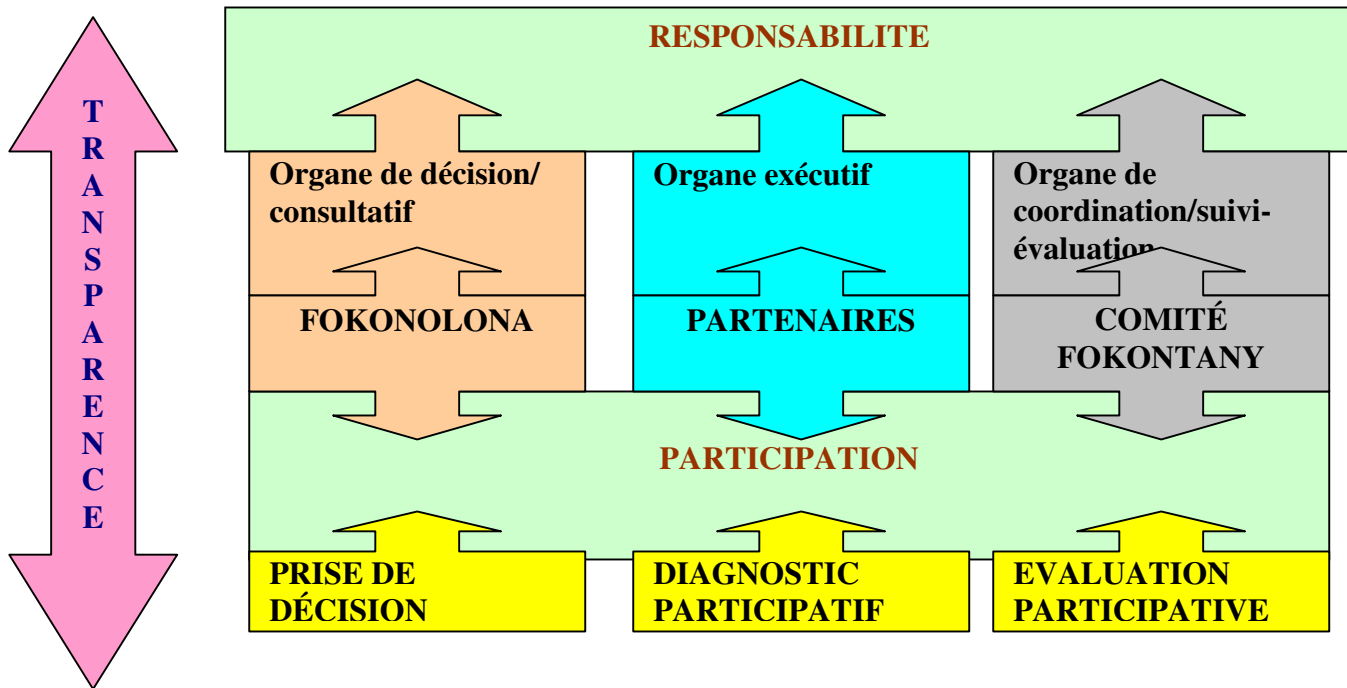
T
R
A
N
S
P
A
R
E
N
C
E

RESPONSABILITE

Organe de décision/ consultatif

Organe exécutif

Organe de coordination/suivi-évaluation

FOKONOLONA

PARTENAIRES

COMITÉ FOKONTANY

PARTICIPATION

PRISE DE DÉCISION

DIAGNOSTIC PARTICIPATIF

EVALUATION PARTICIPATIVE